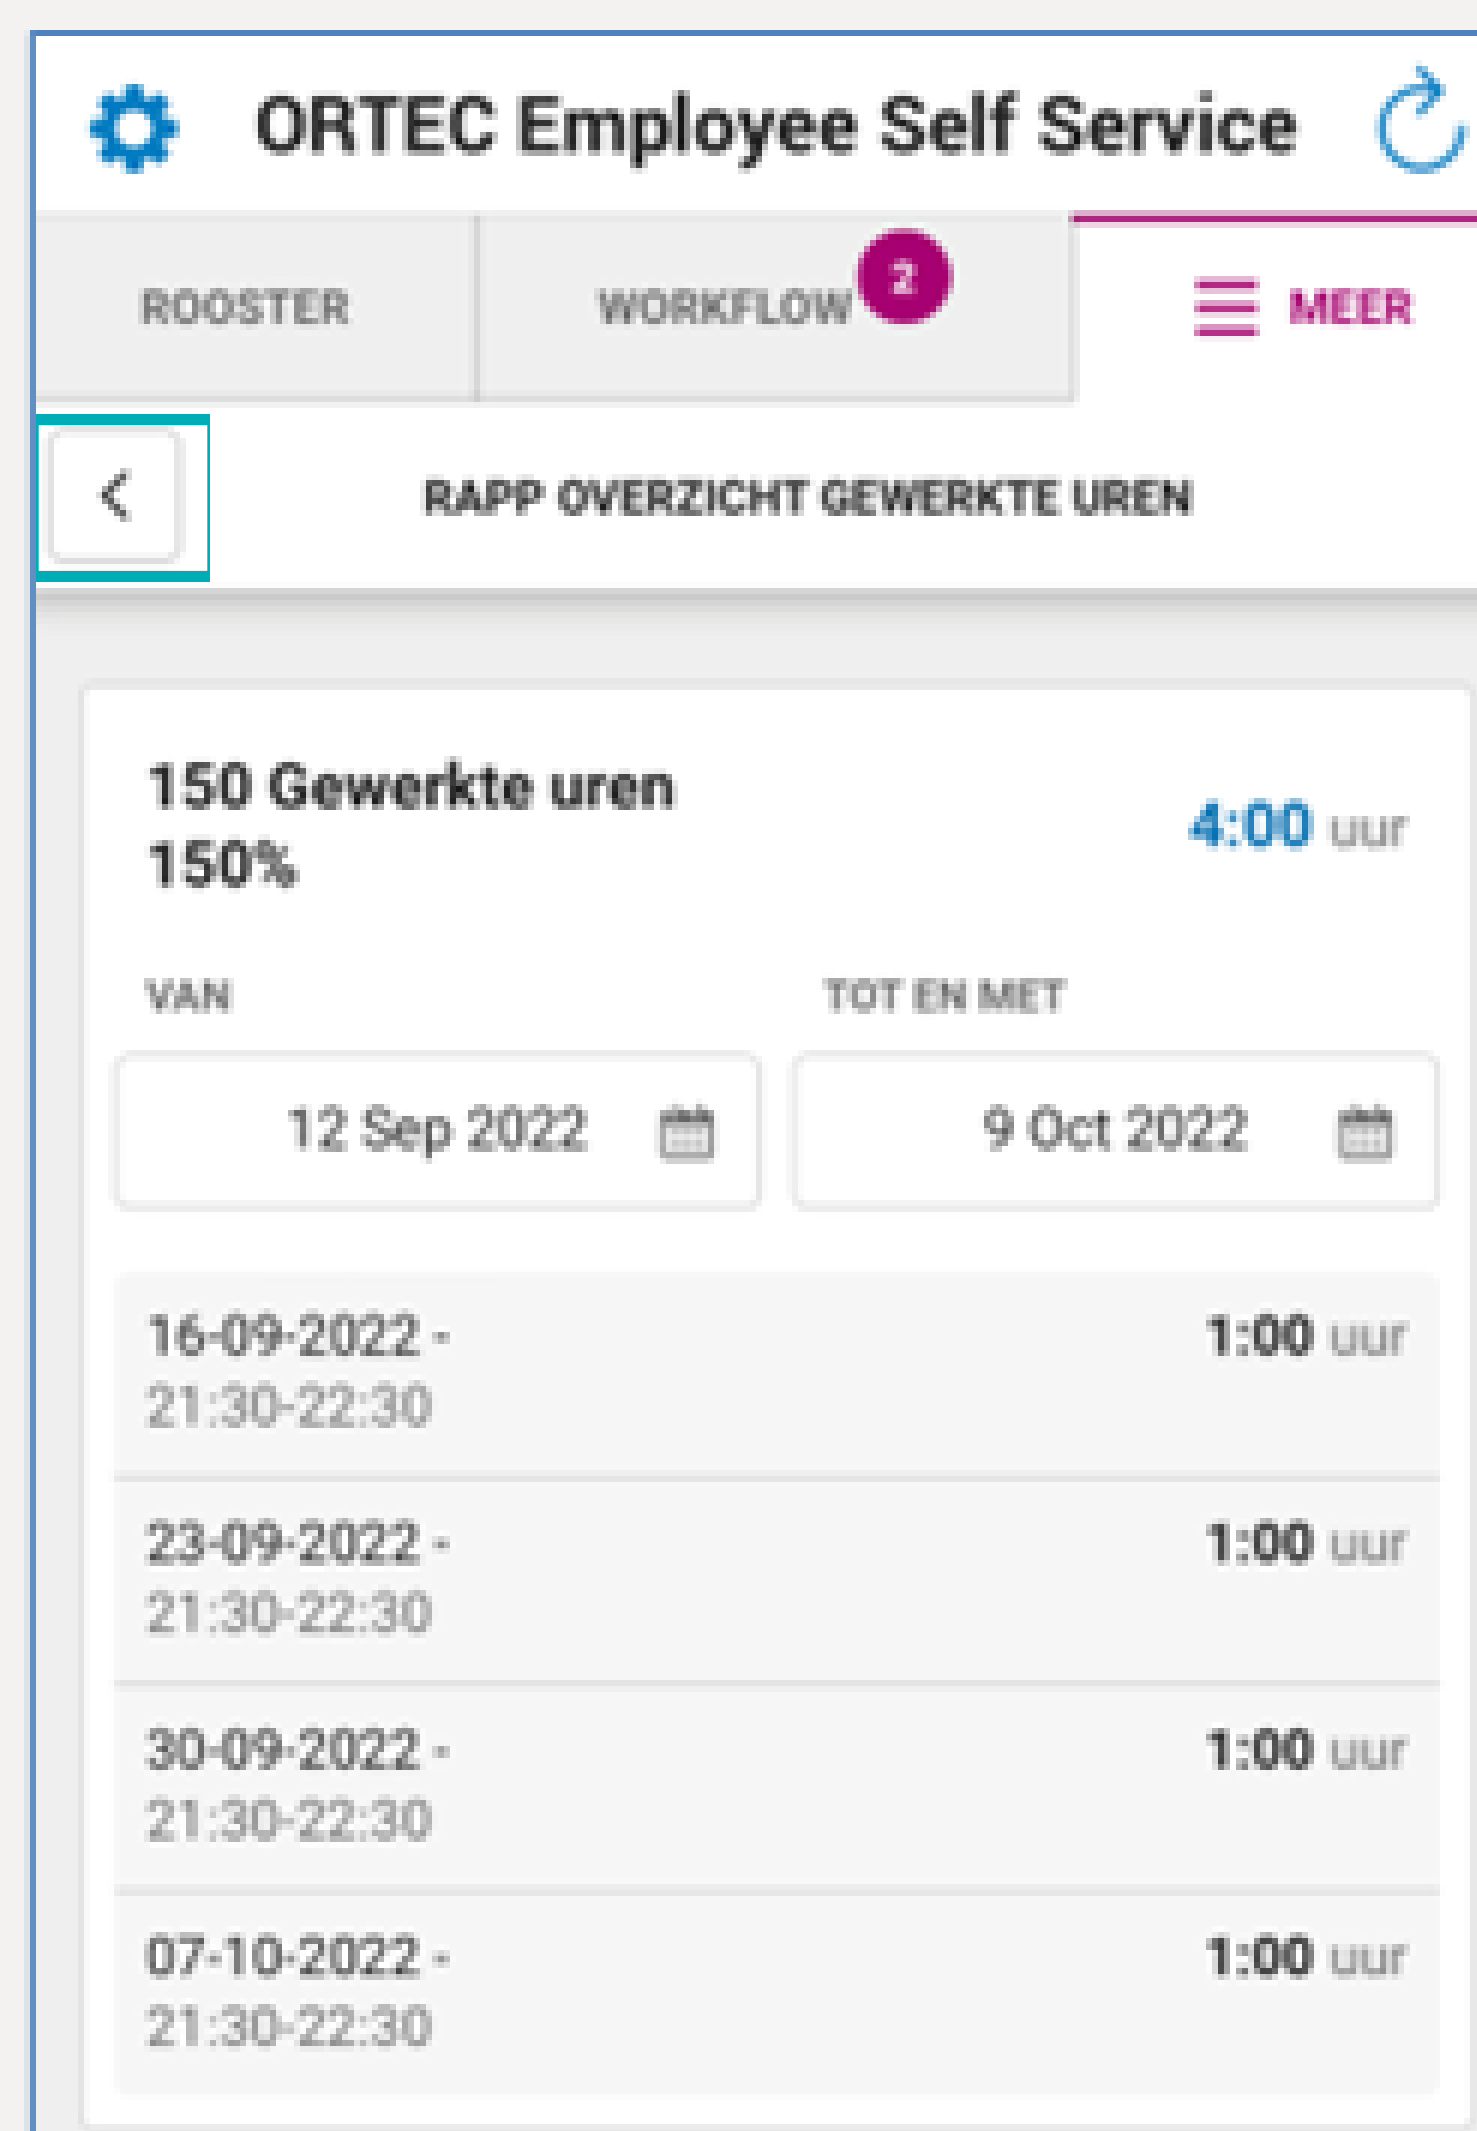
ORTEC Employee Self Service

ROOSTER

WORKFLOW 2

MEER

<

RAPP OVERZICHT GEWERKTE UREN

150 Gewerkte uren 150%

4:00 uur

VAN

TOT EN MET

12 Sep 2022

9 Oct 2022

16-09-2022 - 21:30-22:30

1:00 uur

23-09-2022 - 21:30-22:30

1:00 uur

30-09-2022 - 21:30-22:30

1:00 uur

07-10-2022 - 21:30-22:30

1:00 uur